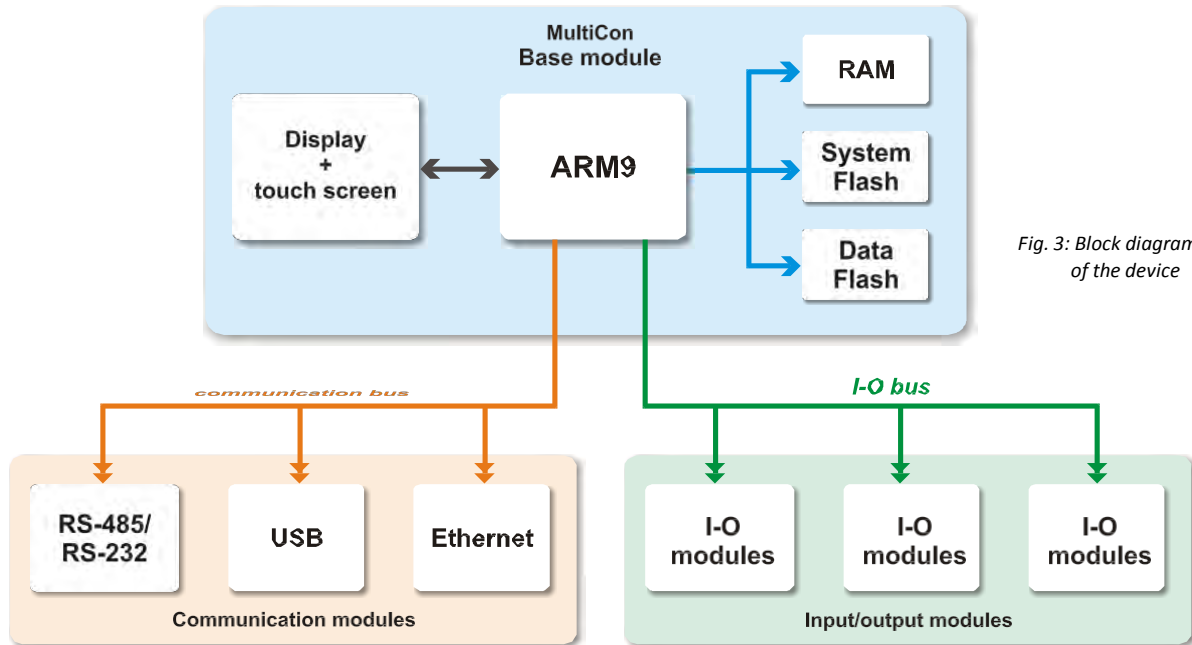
MultiCon
Base module

Display
+
touch screen

ARM9

RAM

System Flash

Data Flash

Fig. 3: Block diagram of the device

communication bus

I-O bus

RS-485/ RS-232

USB

Ethernet

Communication modules

I-O modules

I-O modules

I-O modules

Input/output modules